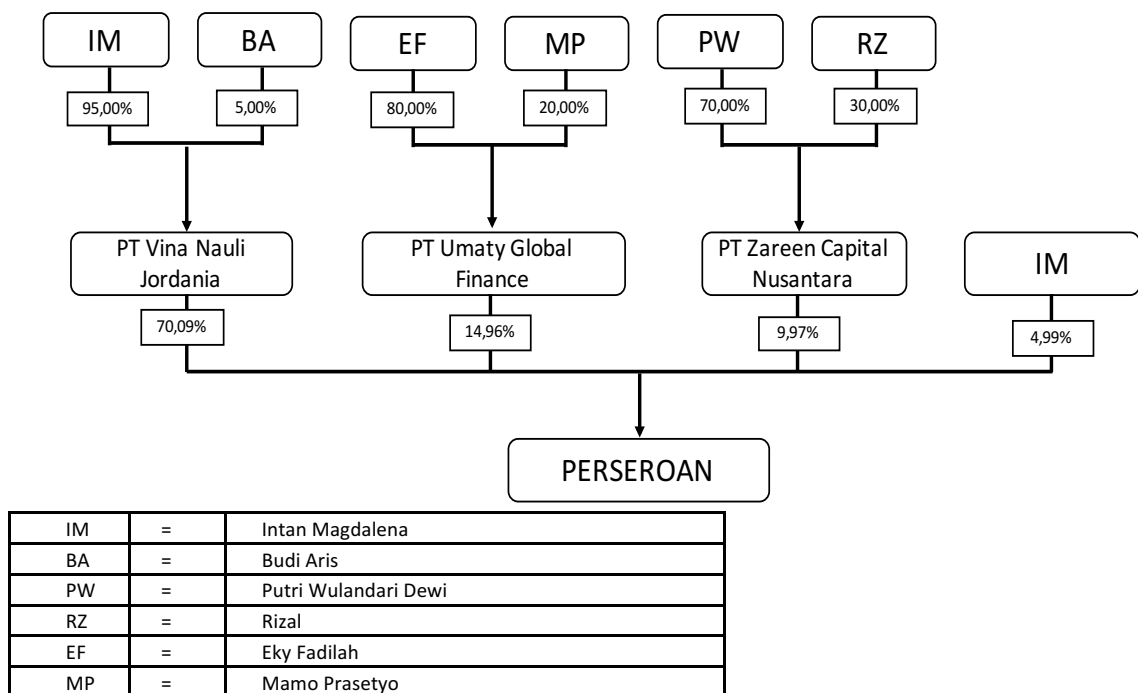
IM

95,00%

BA

5,00%

EF

80,00%

MP

20,00%

PW

70,00%

RZ

30,00%

PT Vina Nauli Jordania

70,09%

PT Umaty Global Finance

14,96%

PT Zareen Capital Nusantara

9,97%

IM

4,99%

PERSEROAN

| IM | = | Intan Magdalena |
|---|---|---|
| BA | = | Budi Aris |
| PW | = | Putri Wulandari Dewi |
| RZ | = | Rizal |
| EF | = | Eky Fadilah |
| MP | = | Mamo Prasetyo |